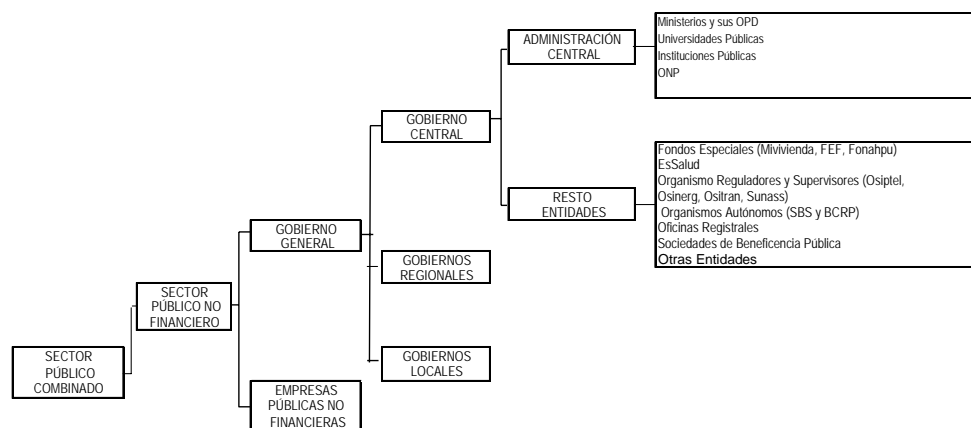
SECTOR PÚBLICO COMBINADO

SECTOR PÚBLICO NO FINANCIERO

GOBIERNO GENERAL

EMPRESAS PÚBLICAS NO FINANCIERAS

GOBIERNO CENTRAL

GOBIERNOS REGIONALES

GOBIERNOS LOCALES

ADMINISTRACIÓN CENTRAL

RESTO ENTIDADES

Ministerios y sus OPD
Universidades Públicas
Instituciones Públicas
ONP

Fondos Especiales (Mivivienda, FEF, Fonahpu)
EsSalud
Organismo Reguladores y Supervisores (Osiptel, Osinerg, Ositran, Sunass)
Organismos Autónomos (SBS y BCRP)
Oficinas Registrales
Sociedades de Beneficencia Pública
Otras Entidades